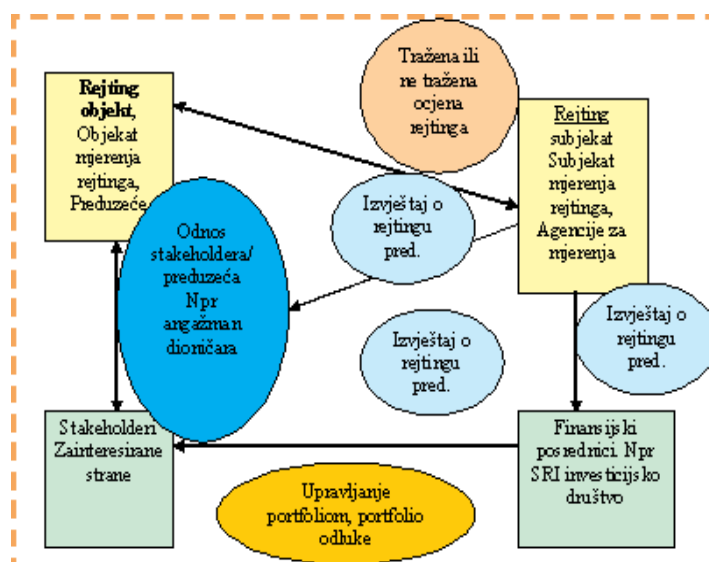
Rejting objekt, Objekat mjerenja rejtinga, Preduzeće

Tražena ili ne tražena ocjena rejtinga

Rejting subjekat Subjekat mjerenja rejtinga, Agencije za mjerenja

Odnos stakeholdera/ preduzeća Npr angažman dioničara

Izvještaj o rejtingu pred.

Izvještaj o rejtingu pred.

Izvještaj o rejtingu pred.

Stakeholderi Zainteresirane strane

Finansijski posrednici. Npr SRI investicijsko društvo

Upravljanje portfoliom, portfolio odluke